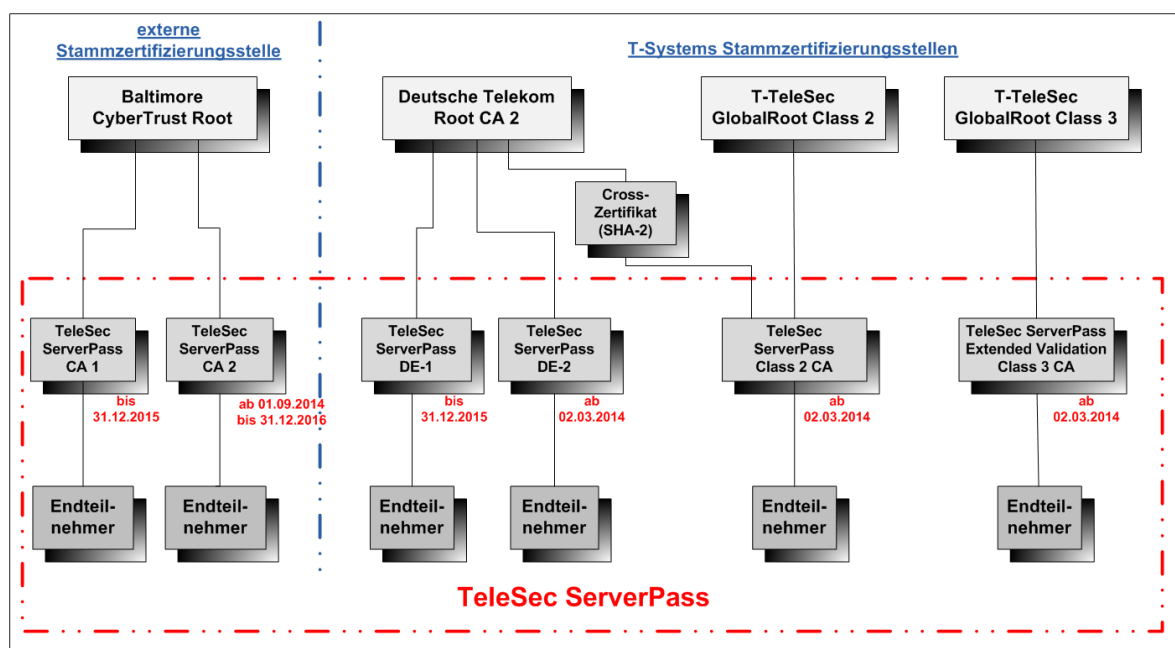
externe Stammzertifizierungsstelle

T-Systems Stammzertifizierungsstellen

Baltimore CyberTrust Root

Deutsche Telekom Root CA 2

T-TeleSec GlobalRoot Class 2

T-TeleSec GlobalRoot Class 3

Cross-Zertifikat (SHA-2)

TeleSec ServerPass CA 1

bis 31.12.2015

TeleSec ServerPass CA 2

ab 01.09.2014 bis 31.12.2016

TeleSec ServerPass DE-1

bis 31.12.2015

TeleSec ServerPass DE-2

ab 02.03.2014

TeleSec ServerPass Class 2 CA

ab 02.03.2014

TeleSec ServerPass Extended Validation Class 3 CA

ab 02.03.2014

Endteilnehmer

Endteilnehmer

Endteilnehmer

Endteilnehmer

Endteilnehmer

Endteilnehmer

TeleSec ServerPass